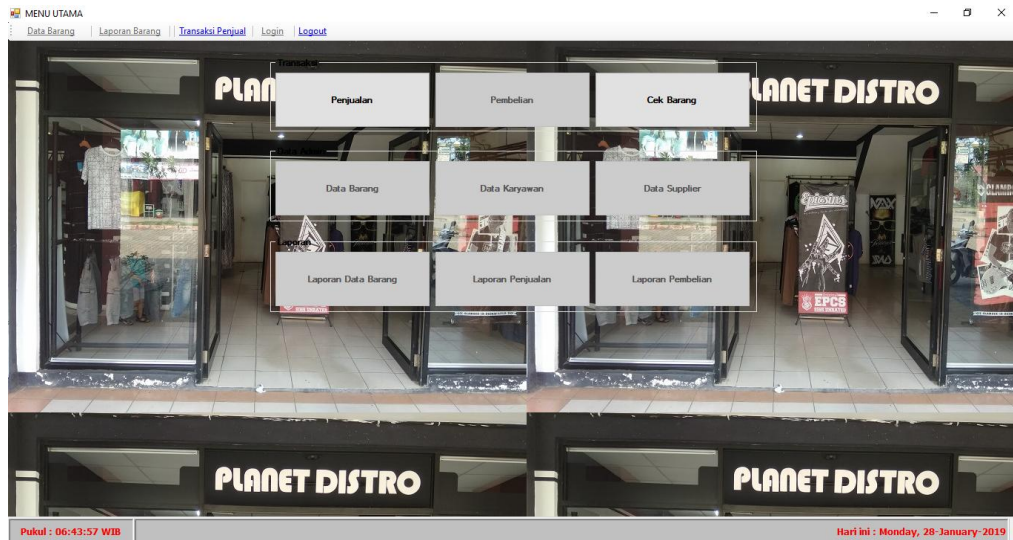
MENU UTAMA

Data Barang | Laporan Barang | Transaksi Penjual | Login | Logout

PLAN | PLANET DISTRO

Transaksi
Penjualan
Pembelian
Cek Barang

Data Awal
Data Barang
Data Karyawan
Data Supplier

Laporan
Laporan Data Barang
Laporan Penjualan
Laporan Pembelian

EPCS

PLANET DISTRO
PLANET DISTRO

Pukul : 06:43:57 WIB
Hari ini : Monday, 28-January-2019